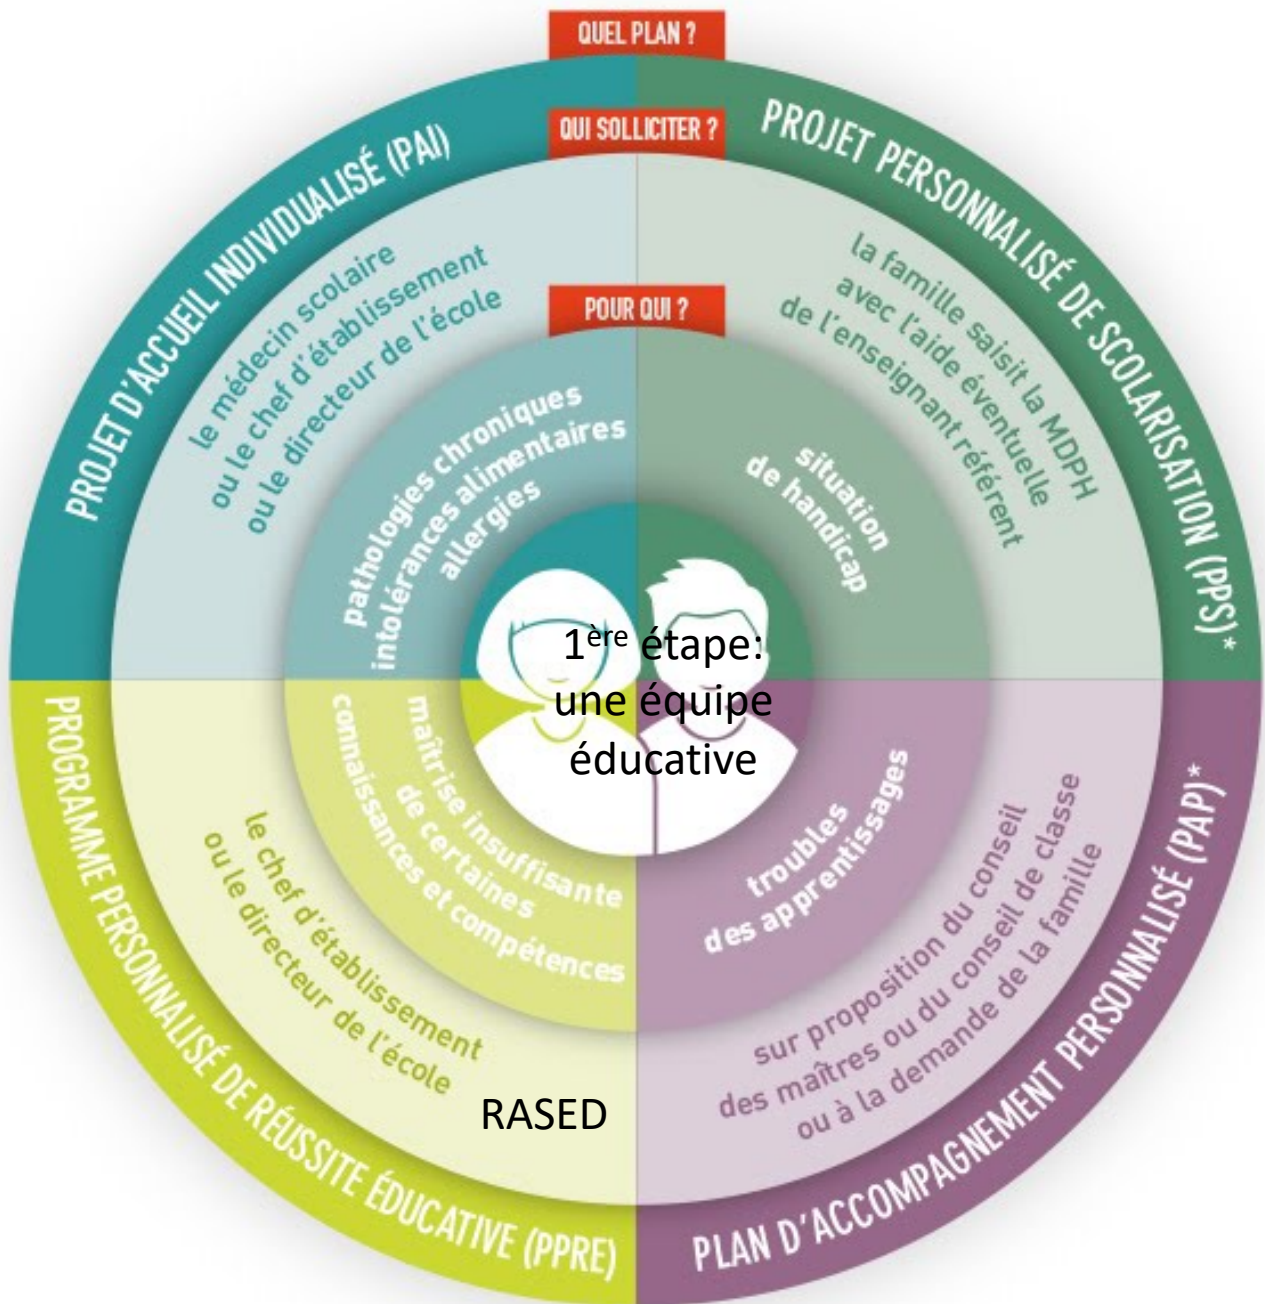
QUEL PLAN ?

QUI SOLLICITER ?

POUR QUI ?

PROJET D'ACCUEIL INDIVIDUALISÉ (PAI)

le médecin scolaire ou le chef d'établissement ou le directeur de l'école

pathologies chroniques intolérances alimentaires allergies

PROJET PERSONNALISÉ DE SCOLARISATION (PPS)*

la famille saisit la MDPH avec l'aide éventuelle de l'enseignant référent

situation de handicap

$1^{ère}$ étape: une équipe éducative

PROGRAMME PERSONNALISÉ DE RÉUSSITE ÉDUCATIVE (PPRE)

le chef d'établissement ou le directeur de l'école

maîtrise insuffisante de certaines connaissances et compétences

RASED

PLAN D'ACCOMPAGNEMENT PERSONNALISÉ (PAP)*

sur proposition du conseil des maîtres ou du conseil de classe ou à la demande de la famille

troubles des apprentissages